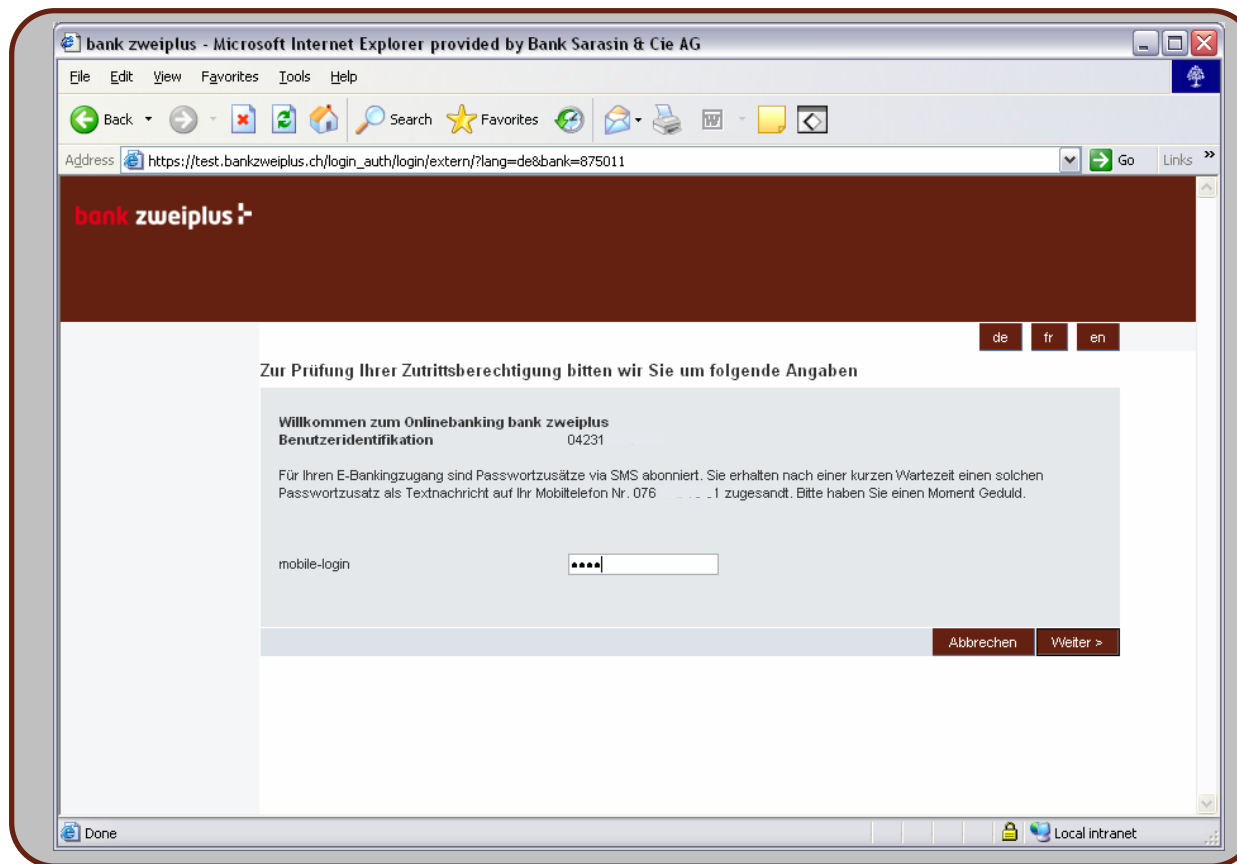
bank zweiplus - Microsoft Internet Explorer provided by Bank Sarasin & Cie AG

File Edit View Favorites Tools Help

Back Search Favorites

Address https://test.bankzweiplus.ch/login_auth/login/extern/?lang=de&bank=875011 Go Links »

bank zweiplus

de fr en

Zur Prüfung Ihrer Zutrittsberechtigung bitten wir Sie um folgende Angaben

Willkommen zum Onlinebanking bank zweiplus
Benutzeridentifikation 04231 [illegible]

Für Ihren E-Bankingzugang sind Passwortzusätze via SMS abonniert. Sie erhalten nach einer kurzen Wartezeit einen solchen Passwortzusatz als Textnachricht auf Ihr Mobiltelefon Nr. 076 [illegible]1 zugesandt. Bitte haben Sie einen Moment Geduld.

mobile-login ••••

Abbrechen Weiter >

Done Local intranet